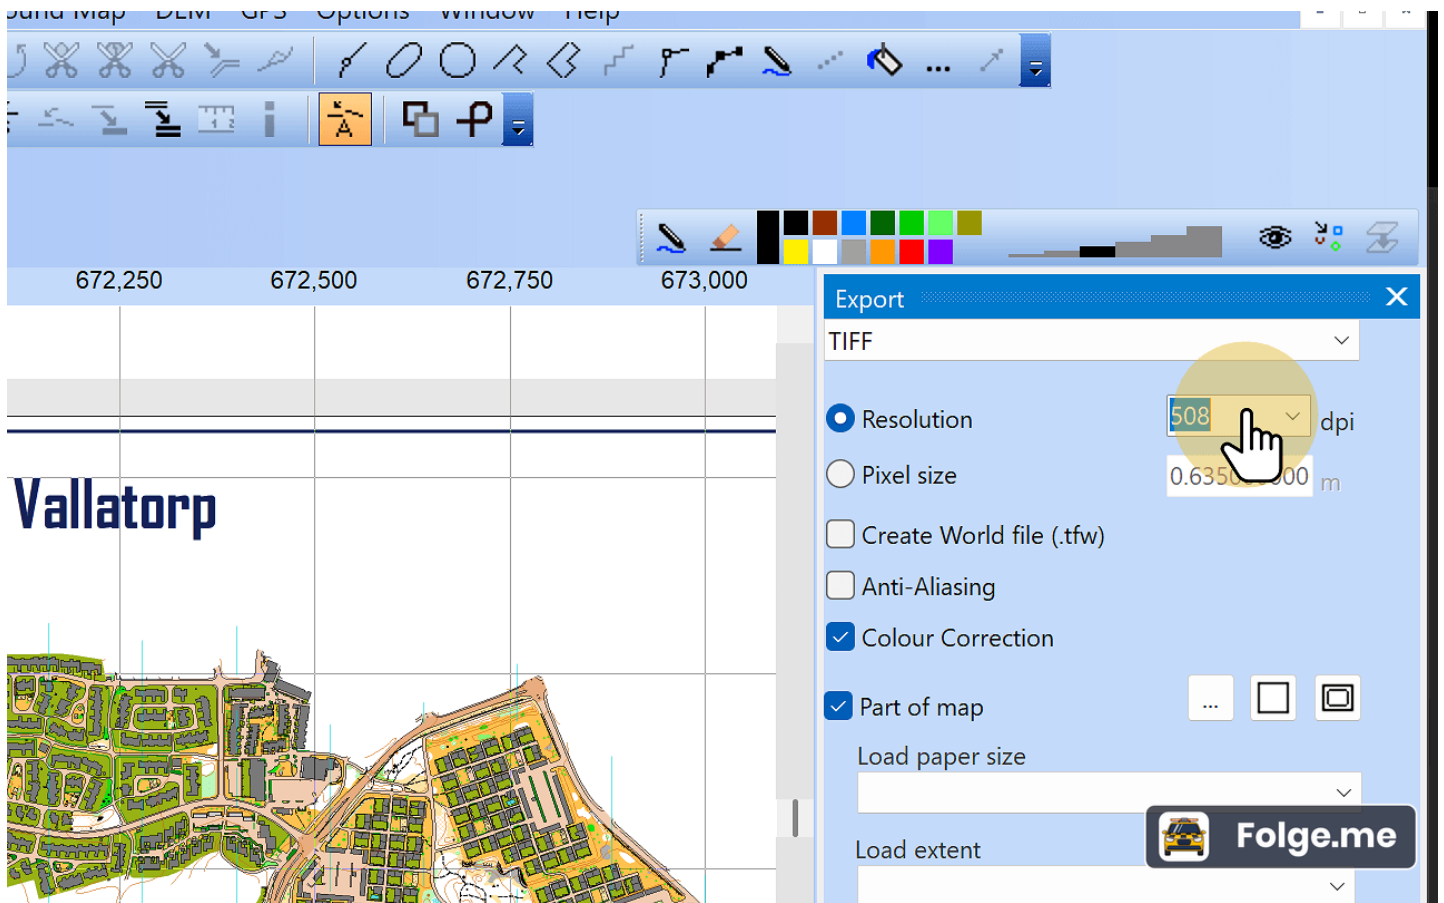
ound Map DEM GPS Options Window Help

672,250 672,500 672,750 673,000

Vallatorp

Export

TIFF

Resolution 508 dpi

Pixel size 0.6350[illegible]00 m

Create World file (.tfw)

Anti-Aliasing

Colour Correction

Part of map ...

Load paper size

Load extent

Folge.me